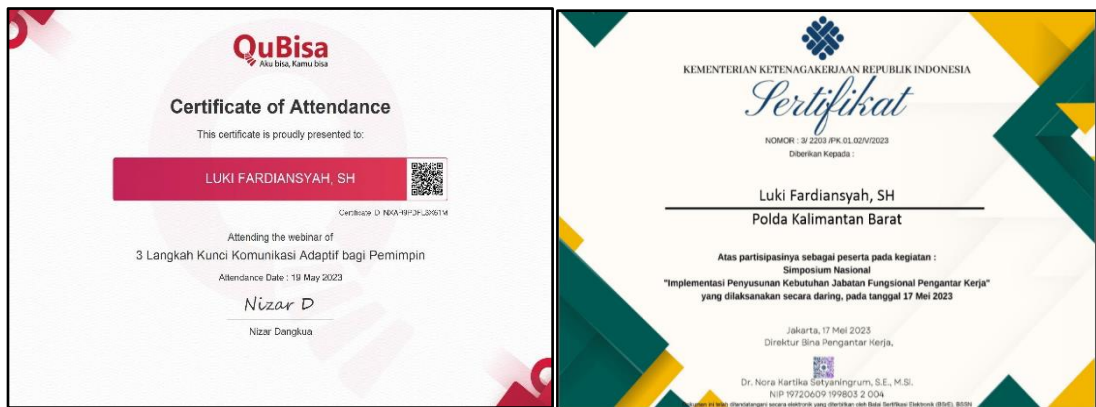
QuBisa
Aku bisa, Kamu bisa

Certificate of Attendance

This certificate is proudly presented to:

LUKI FARDIANSYAH, SH

Certificate ID NXA-I9FDFL3X61M

Attending the webinar of
3 Langkah Kunci Komunikasi Adaptif bagi Pemimpin

Attendance Date : 19 May 2023

Nizar D

Nizar Dangkua

KEMENTERIAN KETENAGAKERJAAN REPUBLIK INDONESIA

Sertifikat

NOMOR : 3/ 2203 /PK.01.02/V/2023
Diberikan Kepada :

Luki Fardiansyah, SH

Polda Kalimantan Barat

Atas partisipasinya sebagai peserta pada kegiatan :
Simposium Nasional
"Implementasi Penyusunan Kebutuhan Jabatan Fungsional Pengantar Kerja"
yang dilaksanakan secara daring, pada tanggal 17 Mei 2023

Jakarta, 17 Mei 2023
Direktur Bina Pengantar Kerja,

Dr. Nora Kartika Setyaningrum, S.E., M.Si.
NIP 19720609 199803 2 004

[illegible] ini telah ditandatangani secara elektronik yang diterbitkan oleh Balai Sertifikasi Elektronik (BSrE) BSSN